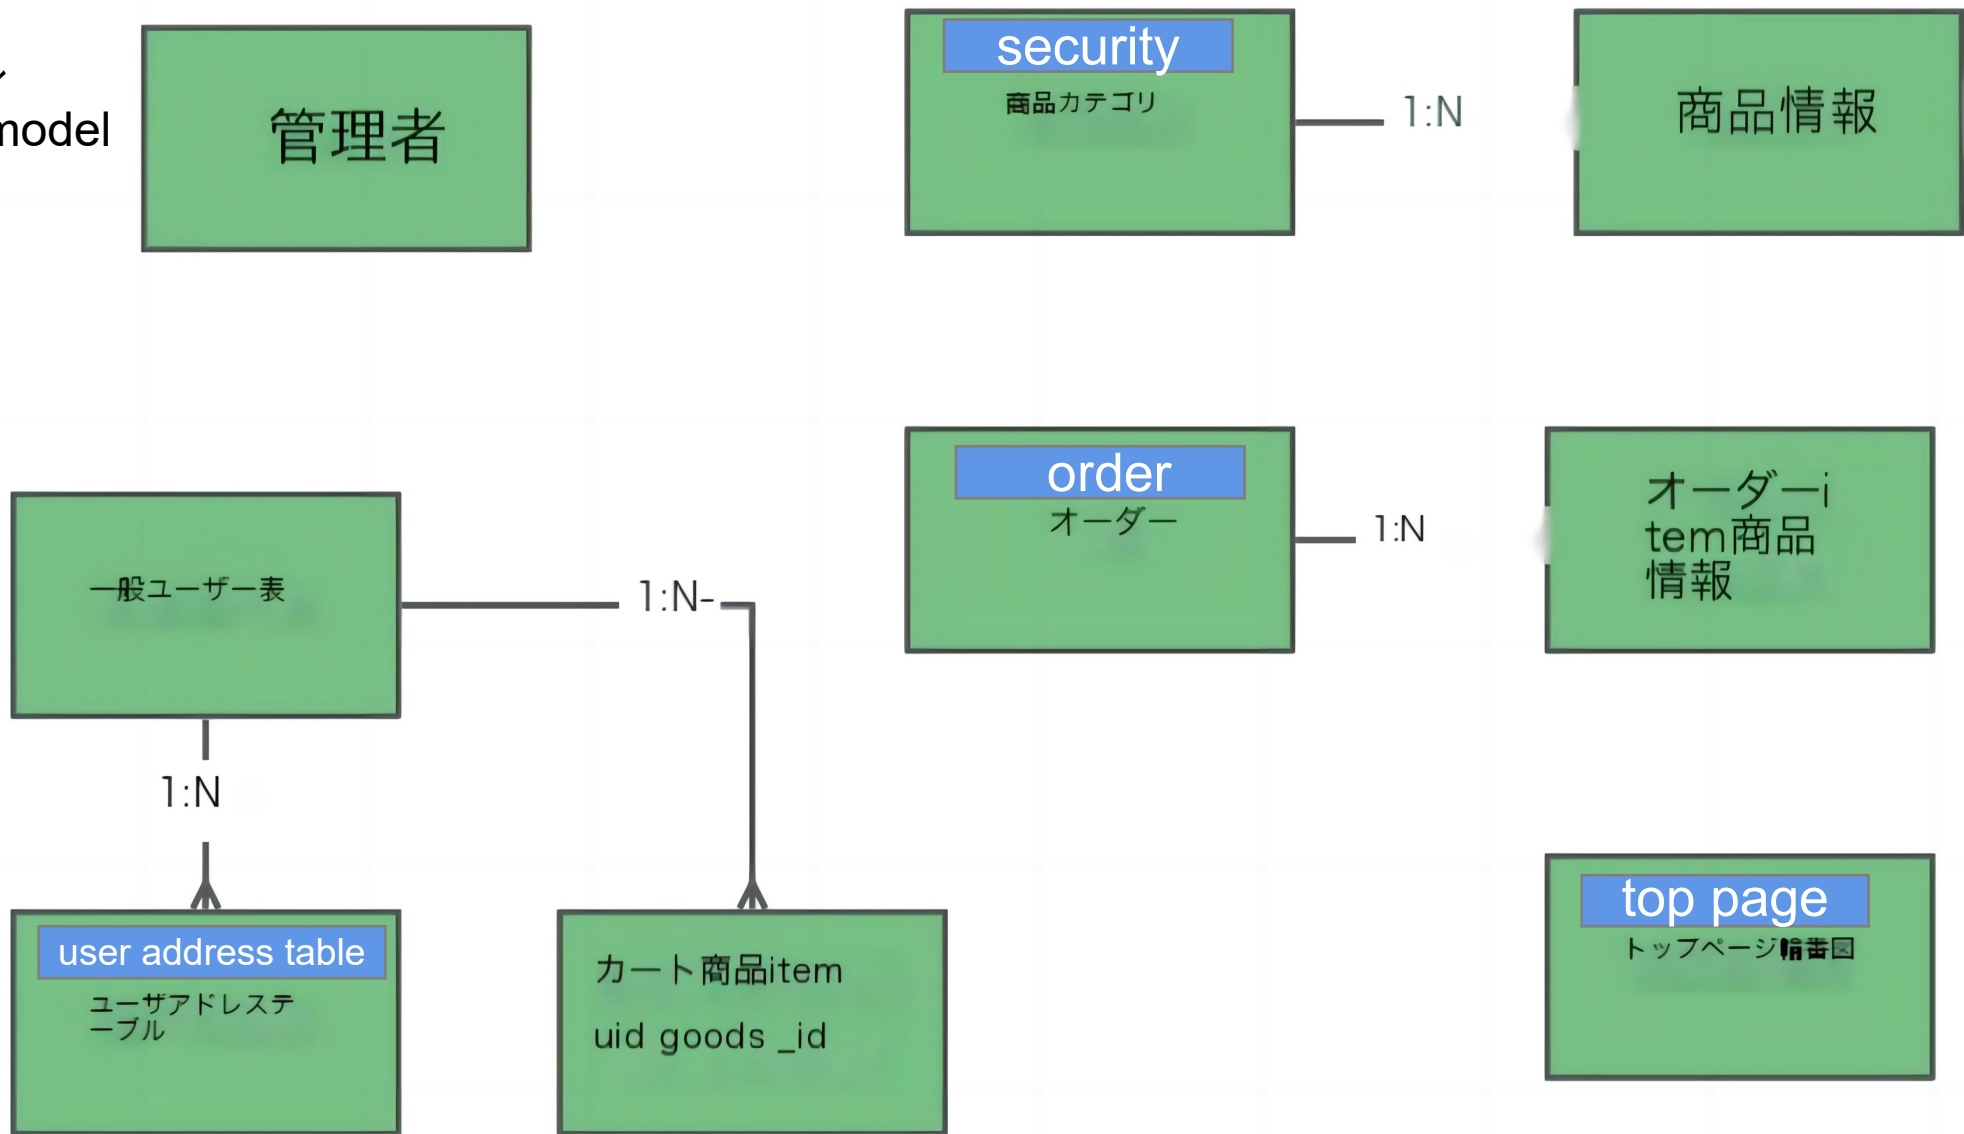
model

管理者

security
商品カテゴリ

1:N

商品情報

一般ユーザー表

1:N-

order
オーダー

1:N

オーダーitem商品情報

1:N

user address table
ユーザアドレステーブル

カート商品item
uid goods _id

top page
トップページ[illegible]